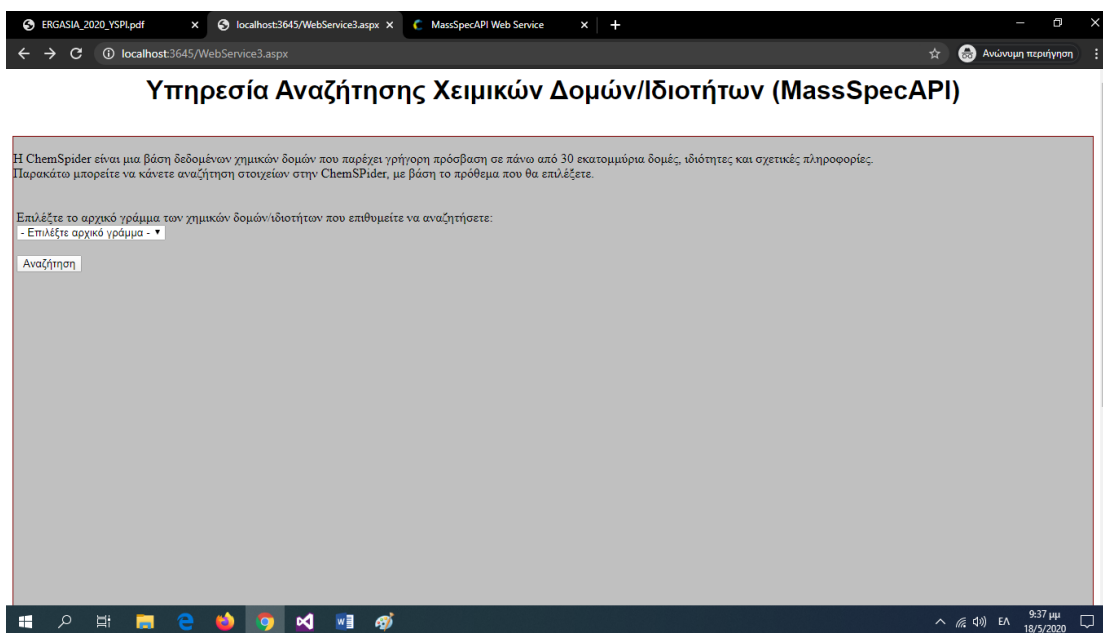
ERGASIA_2020_YSPI.pdf ×
localhost:3645/WebService3.aspx ×
MassSpecAPI Web Service ×
+

localhost:3645/WebService3.aspx
Ανώνυμη περιήγηση

Υπηρεσία Αναζήτησης Χειμικών Δομών/Ιδιοτήτων (MassSpecAPI)

Η ChemSpider είναι μια βάση δεδομένων χημικών δομών που παρέχει γρήγορη πρόσβαση σε πάνω από 30 εκατομμύρια δομές, ιδιότητες και σχετικές πληροφορίες.
Παρακάτω μπορείτε να κάνετε αναζήτηση στοιχείων στην ChemSPider, με βάση το πρόθεμα που θα επιλέξετε.

Επιλέξτε το αρχικό γράμμα των χημικών δομών/ιδιοτήτων που επιθυμείτε να αναζητήσετε:
- Επιλέξτε αρχικό γράμμα -

Αναζήτηση

ΕΛ 9:37 μμ 18/5/2020